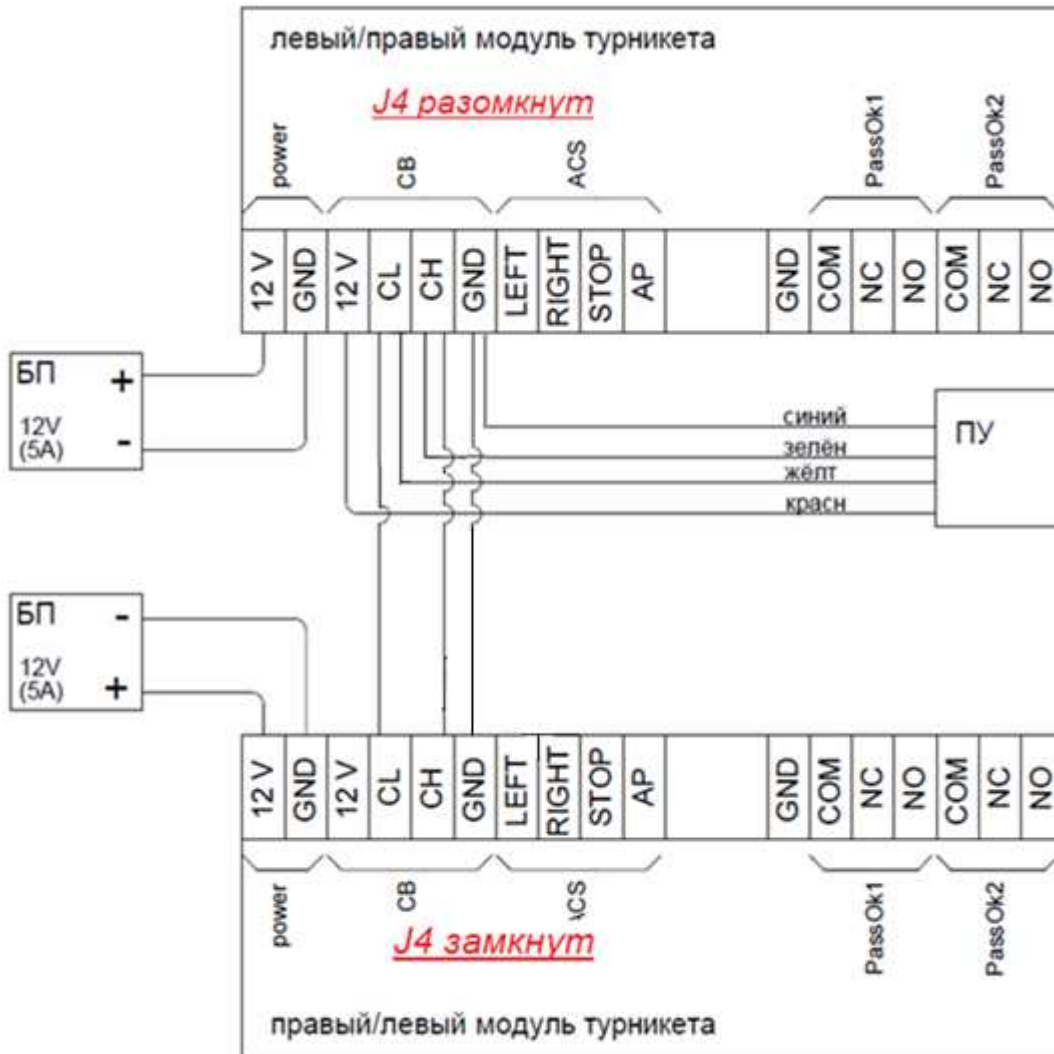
левый/правый модуль турникета

J4 разомкнут

power CB ACS PassOk1 PassOk2

| 12 V | GND | 12 V | CL | CH | GND | LEFT | RIGHT | STOP | AP | GND | COM | NC | NO | COM | NC | NO |
|---|---|---|---|---|---|---|---|---|---|---|---|---|---|---|---|---|

БП
+
12V
(5A)
-

синий
зелён
жёлт
красн

ПУ

БП
-
12V
(5A)
+

| 12 V | GND | 12 V | CL | CH | GND | LEFT | RIGHT | STOP | AP | GND | COM | NC | NO | COM | NC | NO |
|---|---|---|---|---|---|---|---|---|---|---|---|---|---|---|---|---|

power CB ACS PassOk1 PassOk2

J4 замкнут

правый/левый модуль турникета